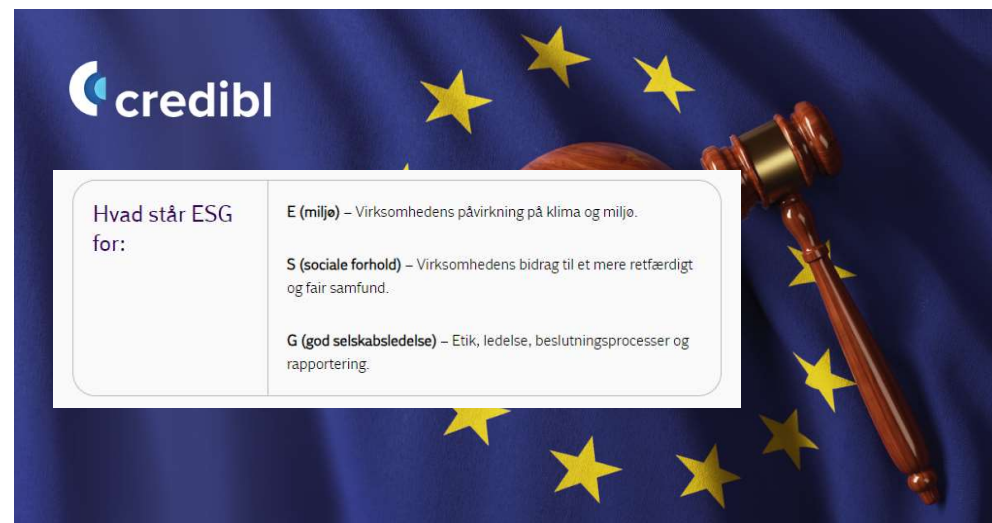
credibl

Hvad står ESG for:

**E (miljø)** – Virksomhedens påvirkning på klima og miljø.

**S (sociale forhold)** – Virksomhedens bidrag til et mere retfærdigt og fair samfund.

**G (god selskabsledelse)** – Etik, ledelse, beslutningsprocesser og rapportering.